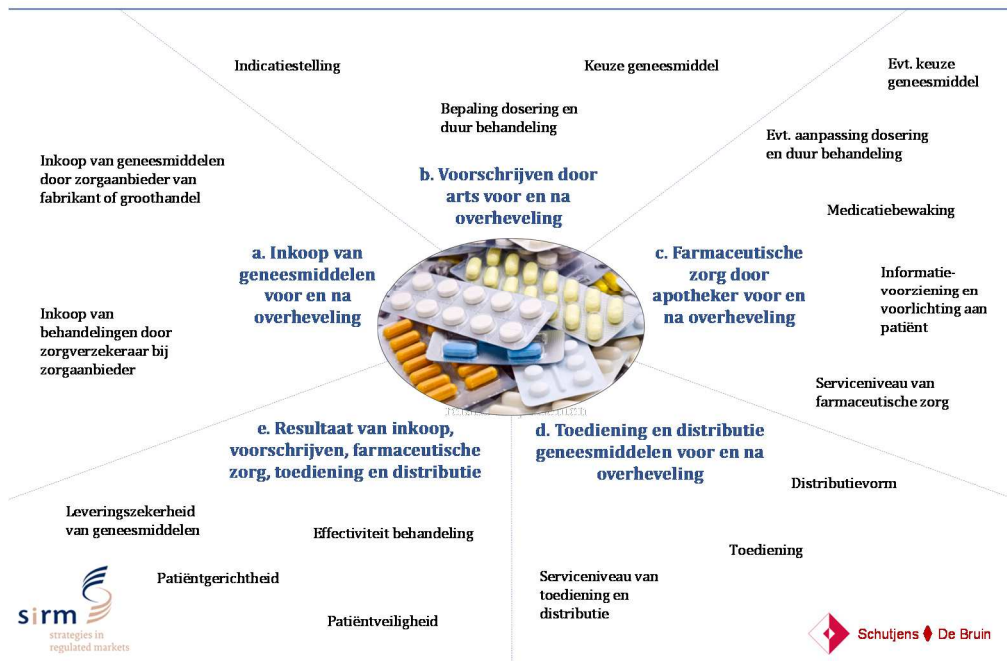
Indicatiestelling

Keuze geneesmiddel

Evt. keuze geneesmiddel

Bepaling dosering en duur behandeling

Evt. aanpassing dosering en duur behandeling

Inkoop van geneesmiddelen door zorgaanbieder van fabrikant of groothandel

b. Voorschrijven door arts voor en na overheveling

Medicatiebewaking

a. Inkoop van geneesmiddelen voor en na overheveling

c. Farmaceutische zorg door apotheker voor en na overheveling

Informatie-voorziening en voorlichting aan patiënt

Inkoop van behandelingen door zorgverzekeraar bij zorgaanbieder

Serviceniveau van farmaceutische zorg

e. Resultaat van inkoop, voorschrijven, farmaceutische zorg, toediening en distributie

d. Toediening en distributie geneesmiddelen voor en na overheveling

Distributievorm

Leveringszekerheid van geneesmiddelen

Effectiviteit behandeling

Toediening

Patiëntgerichtheid

Serviceniveau van toediening en distributie

sirm strategies in regulated markets

Patiëntveiligheid

Schutjens De Bruin